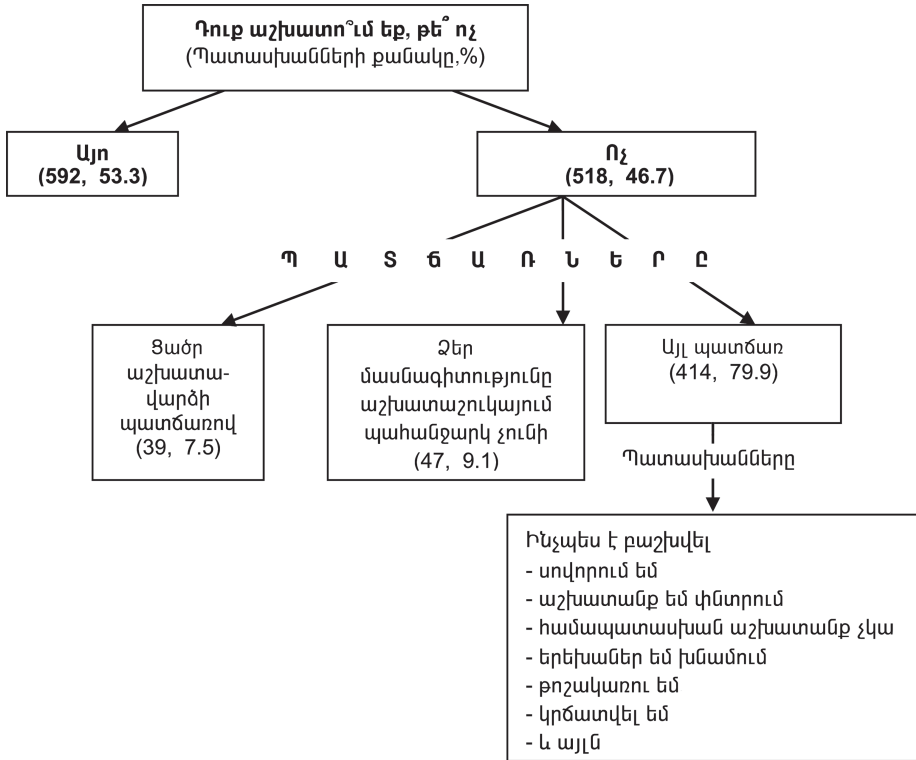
**Դուք աշխատո՞ւմ եք, թե՞ ոչ**
(Պատասխանների քանակը,%)

**Այո**
**(592, 53.3)**

**Ոչ**
**(518, 46.7)**

**Պ Ա Տ Ճ Ա Ռ Ն Ե Ր Ը**

Ցածր աշխատավարձի պատճառով
(39, 7.5)

Ձեր մասնագիտությունը աշխատաշուկայում պահանջարկ չունի
(47, 9.1)

Այլ պատճառ
(414, 79.9)

Պատասխանները

Ինչպես է բաշխվել
- սովորում եմ
- աշխատանք եմ փնտրում
- համապատասխան աշխատանք չկա
- երեխաներ եմ խնամում
- թոշակառու եմ
- կրճատվել եմ
- և այլն